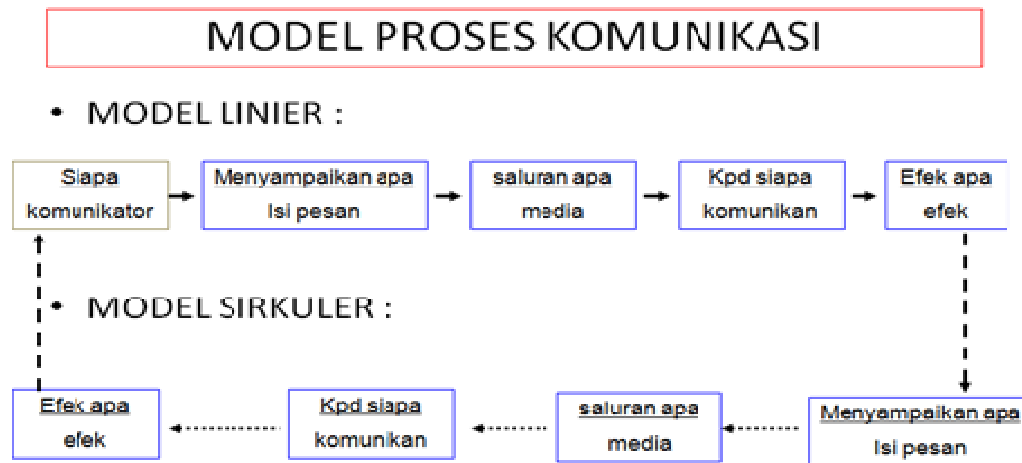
MODEL PROSES KOMUNIKASI

• MODEL LINIER :

Siapa
komunikator

Menyampaikan apa
Isi pesan

saluran apa
media

Kpd siapa
komunikan

Efek apa
efek

• MODEL SIRKULER :

Efek apa
efek

Kpd siapa
komunikan

saluran apa
media

Menyampaikan apa
Isi pesan